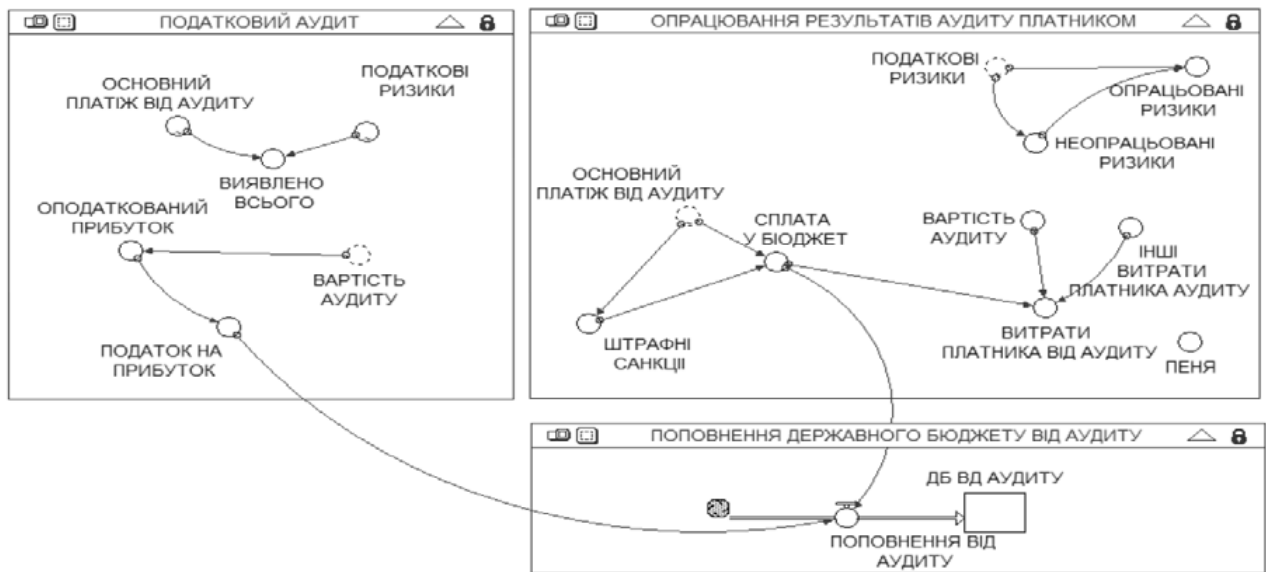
ПОДАТКОВИЙ АУДИТ

ОСНОВНИЙ ПЛАТІЖ ВІД АУДИТУ

ПОДАТКОВІ РИЗИКИ

ВИЯВЛЕНО ВСЬОГО

ОПОДАТКОВАНИЙ ПРИБУТОК

ВАРТІСТЬ АУДИТУ

ПОДАТОК НА ПРИБУТОК

ОПРАЦЮВАННЯ РЕЗУЛЬТАТІВ АУДИТУ ПЛАТНИКОМ

ПОДАТКОВІ РИЗИКИ

ОПРАЦЬОВАНІ РИЗИКИ

НЕОПРАЦЬОВАНІ РИЗИКИ

ОСНОВНИЙ ПЛАТІЖ ВІД АУДИТУ

СПЛАТА У БІОДЖЕТ

ВАРТІСТЬ АУДИТУ

ІНШІ ВИТРАТИ ПЛАТНИКА АУДИТУ

ШТРАФНІ САНКЦІЇ

ВИТРАТИ ПЛАТНИКА ВІД АУДИТУ

ПЕНЯ

ПОПОВНЕННЯ ДЕРЖАВНОГО БЮДЖЕТУ ВІД АУДИТУ

ДБ ВД АУДИТУ

ПОПОВНЕННЯ ВІД АУДИТУ